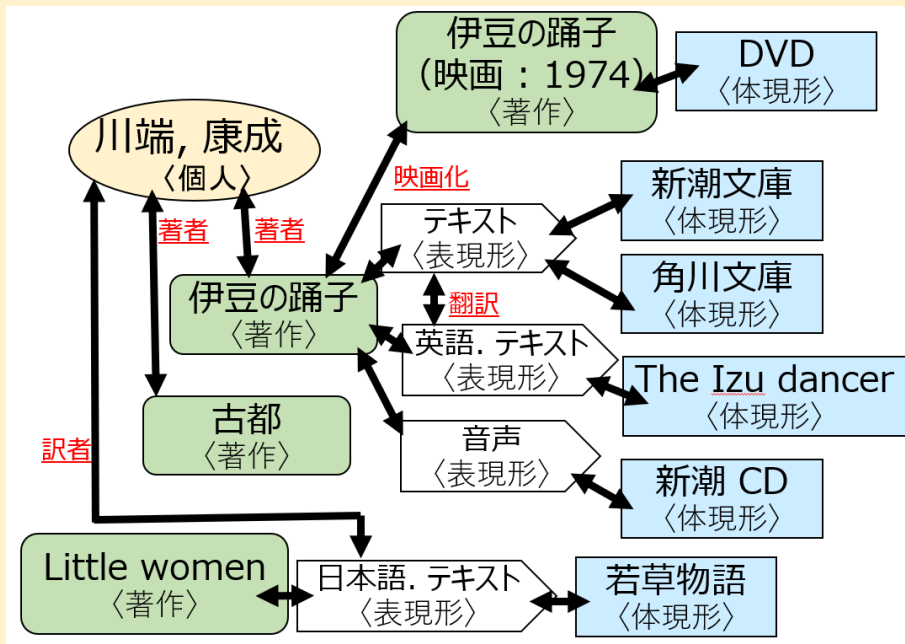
伊豆の踊子
(映画 : 1974)
〈著作〉

DVD
〈体現形〉

川端, 康成
〈個人〉

映画化

新潮文庫
〈体現形〉

著者

著者

テキスト
〈表現形〉

角川文庫
〈体現形〉

伊豆の踊子
〈著作〉

翻訳

英語. テキスト
〈表現形〉

The Izu dancer
〈体現形〉

古都
〈著作〉

音声
〈表現形〉

訳者

新潮 CD
〈体現形〉

Little women
〈著作〉

日本語. テキスト
〈表現形〉

若草物語
〈体現形〉